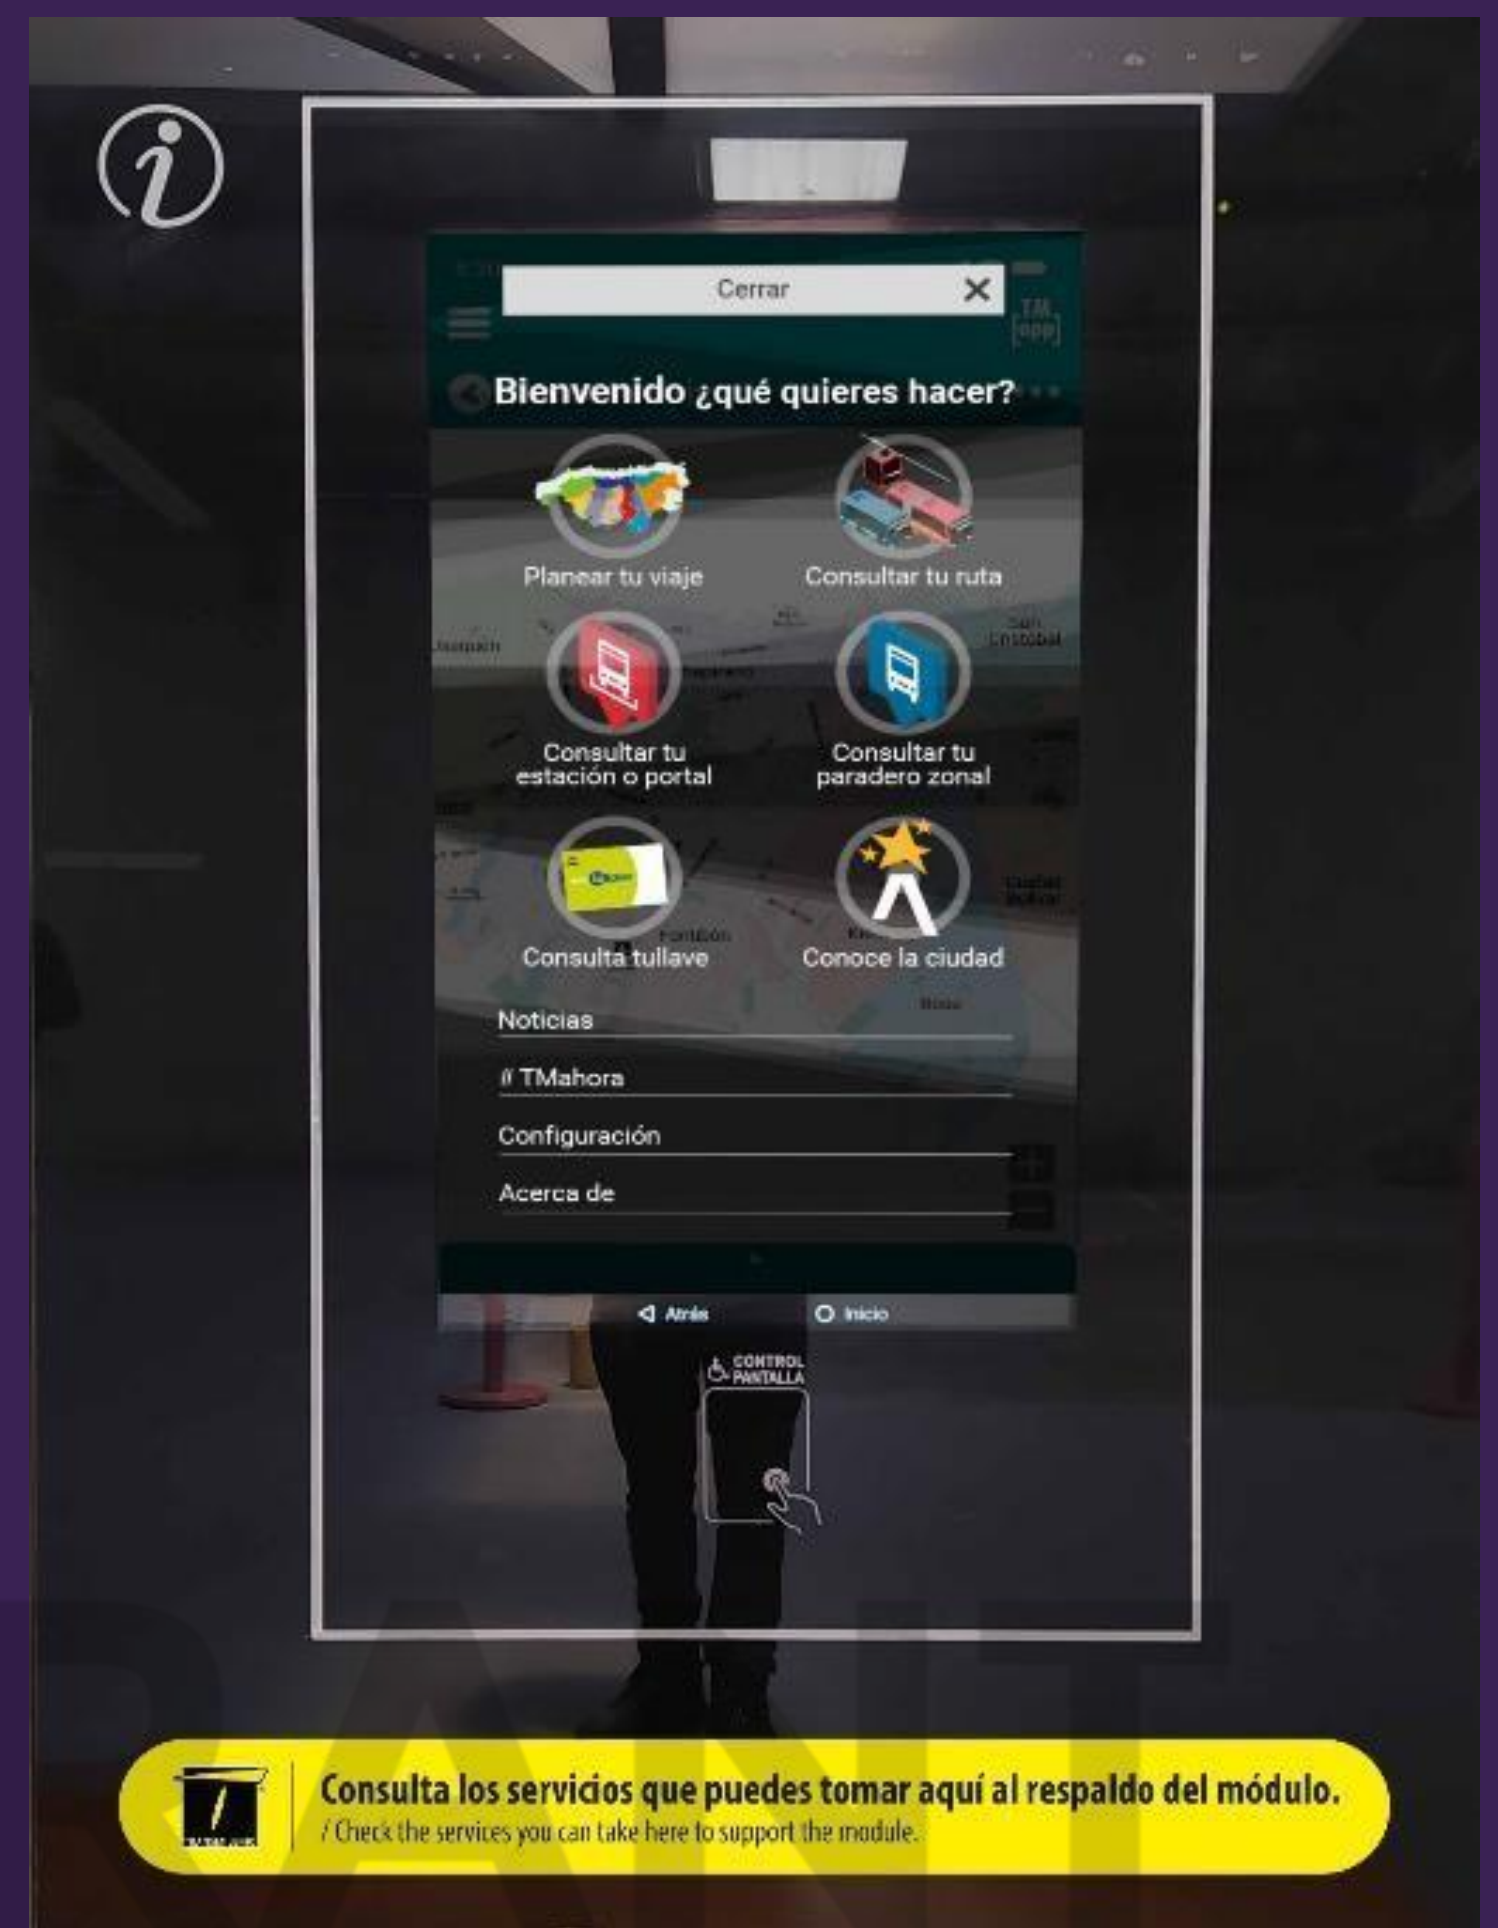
Cerrar ✕

Bienvenido ¿qué quieres hacer?

Planear tu viaje

Consultar tu ruta

Consultar tu estación o portal

Consultar tu paradero zonal

Consulta tullave

Conoce la ciudad

Noticias

# TMahora

Configuración

Acerca de

Atrás

Inicio

CONTROL PANTALLA

Consulta los servicios que puedes tomar aquí al respaldo del módulo.
/ Check the services you can take here to support the module.